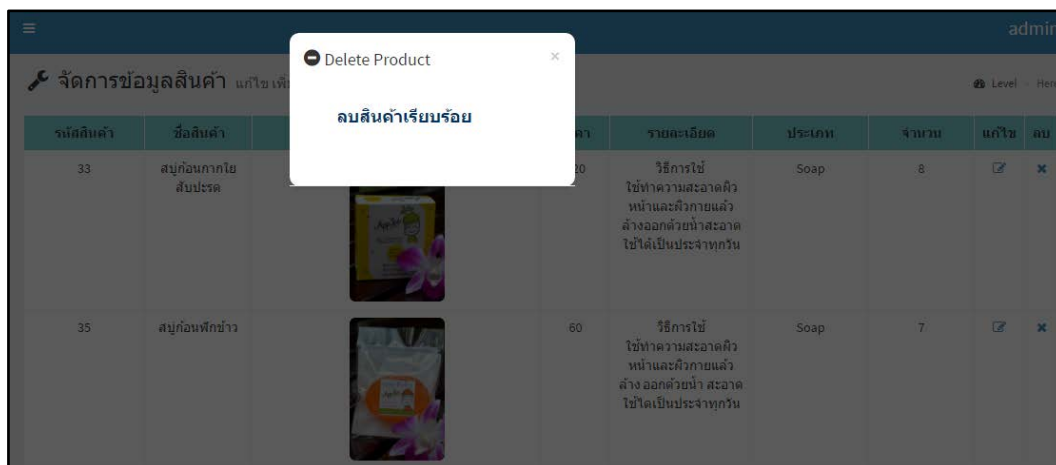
admin

จัดการข้อมูลสินค้า แก้ไข เพิ่ม

Level Home

Delete Product

×

ลบสินค้าเรียบร้อย

| รหัสสินค้า | ชื่อสินค้า | | ราคา | รายละเอียด | ประเภท | จำนวน | แก้ไข | ลบ |
|---|---|---|---|---|---|---|---|---|
| 33 | สบู่ก้อนกากใยสับปะรด | | 20 | วิธีการใช้ ใช้ทำความสะอาดผิวหน้าและผิวกายแล้วล้างออกด้วยน้ำสะอาด ใช้ได้เป็นประจำทุกวัน | Soap | 8 | | |
| 35 | สบู่ก้อนฟักข้าว | | 60 | วิธีการใช้ ใช้ทำความสะอาดผิวหน้าและผิวกายแล้วล้างออกด้วยน้ำ สะอาด ใช้ได้เป็นประจำทุกวัน | Soap | 7 | | |